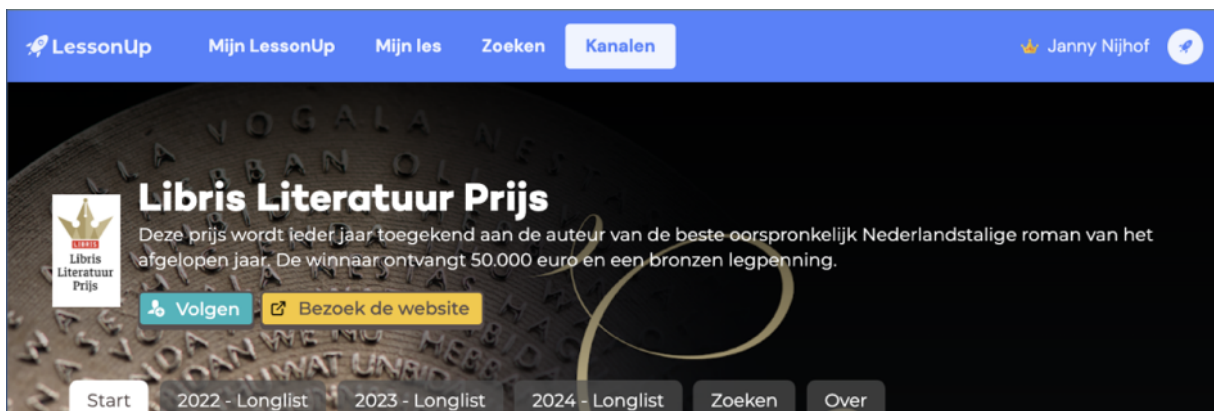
LessonUp Mijn LessonUp Mijn les Zoeken Kanalen

Janny Nijhof

LIBRIS
Libris Literatuur Prijs

Libris Literatuur Prijs

Deze prijs wordt ieder jaar toegekend aan de auteur van de beste oorspronkelijk Nederlandstalige roman van het afgelopen jaar. De winnaar ontvangt 50.000 euro en een bronzen legpenning.

Volgen Bezoek de website

Start 2022 - Longlist 2023 - Longlist 2024 - Longlist Zoeken Over